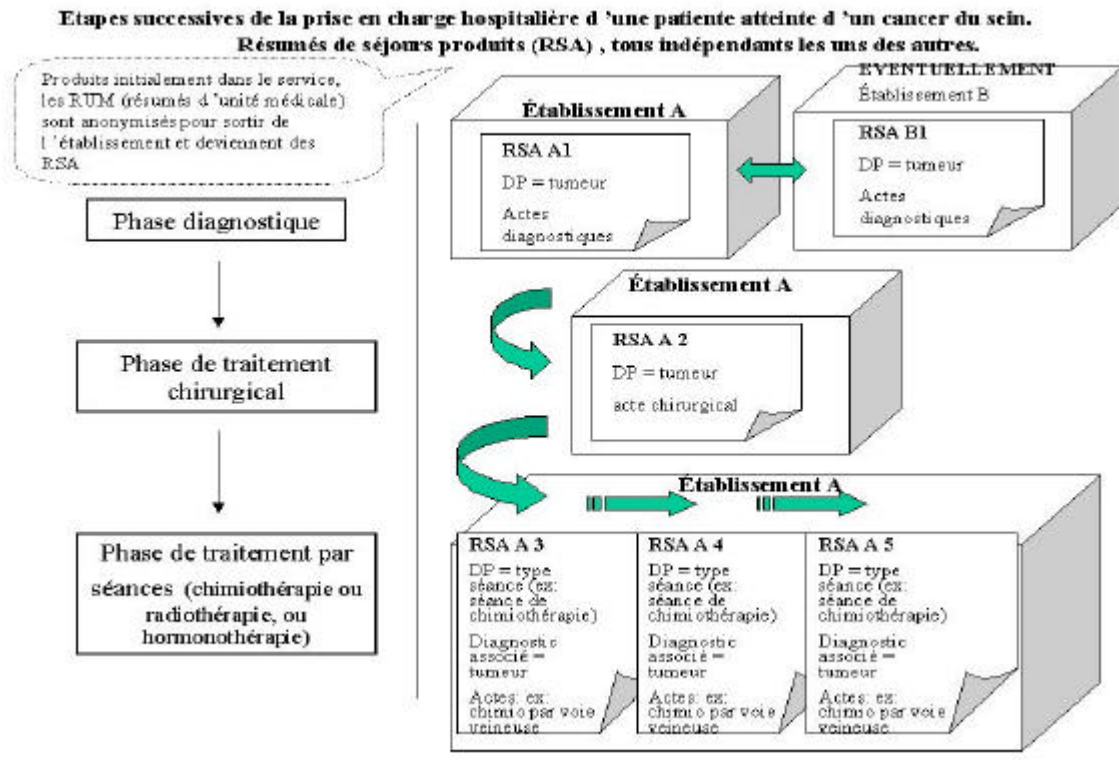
Etapes successives de la prise en charge hospitalière d 'une patiente atteinte d 'un cancer du sein.
Résumés de séjours produits (RSA) , tous indépendants les uns des autres.

Produits initialement dans le service, les RUM (résumés d 'unité médicale) sont anonymisés pour sortir de l 'établissement et deviennent des RSA

Phase diagnostique

Phase de traitement chirurgical

Phase de traitement par séances (chimiothérapie ou radiothérapie, ou hormonothérapie)

Établissement A

RSA A1
DP = tumeur
Actes diagnostiques

EVENTUELLEMENT
Établissement B

RSA B1
DP = tumeur
Actes diagnostiques

Établissement A

RSA A 2
DP = tumeur
acte chirurgical

Établissement A

RSA A 3
DP = type séance (ex: séance de chimiothérapie)
Diagnostic associé = tumeur
Actes: ex: chimio par voie veineuse

RSA A 4
DP = type séance (ex: séance de chimiothérapie)
Diagnostic associé = tumeur
Actes: ex: chimio par voie veineuse

RSA A 5
DP = type séance (ex: séance de chimiothérapie)
Diagnostic associé = tumeur
Actes: ex: chimio par voie veineuse